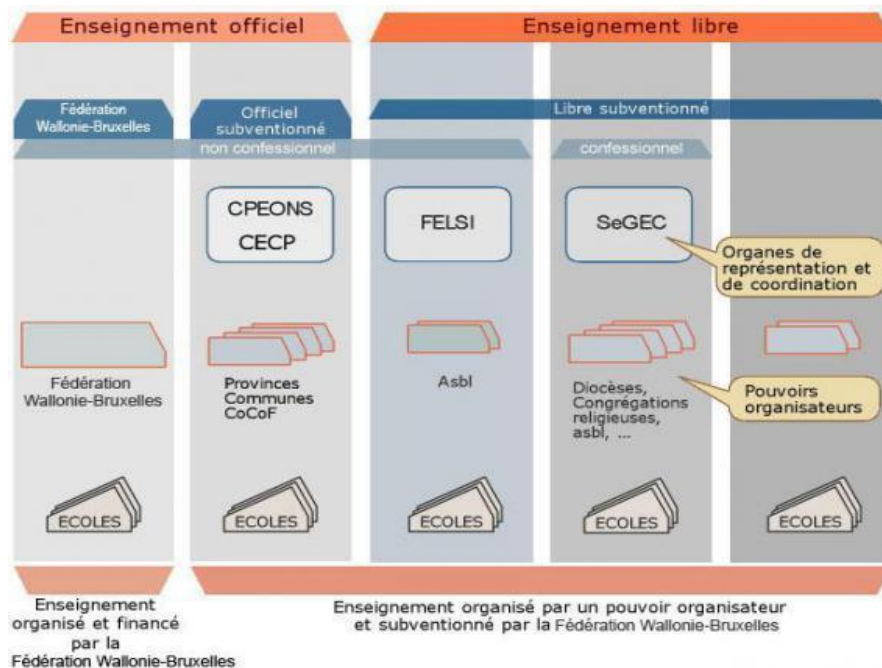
Enseignement officiel

Enseignement libre

Fédération Wallonie-Bruxelles

Officiel subventionné

Libre subventionné

non confessionnel

confessionnel

CPEONS
CECP

FELSI

SeGEC

Organes de représentation et de coordination

Fédération Wallonie-Bruxelles

Provinces
Communes
CoCoF

Asbl

Diocèses,
Congrégations religieuses,
asbl, ...

Pouvoirs organisateurs

ECOLES

ECOLES

ECOLES

ECOLES

ECOLES

Enseignement organisé et financé par la Fédération Wallonie-Bruxelles

Enseignement organisé par un pouvoir organisateur et subventionné par la Fédération Wallonie-Bruxelles